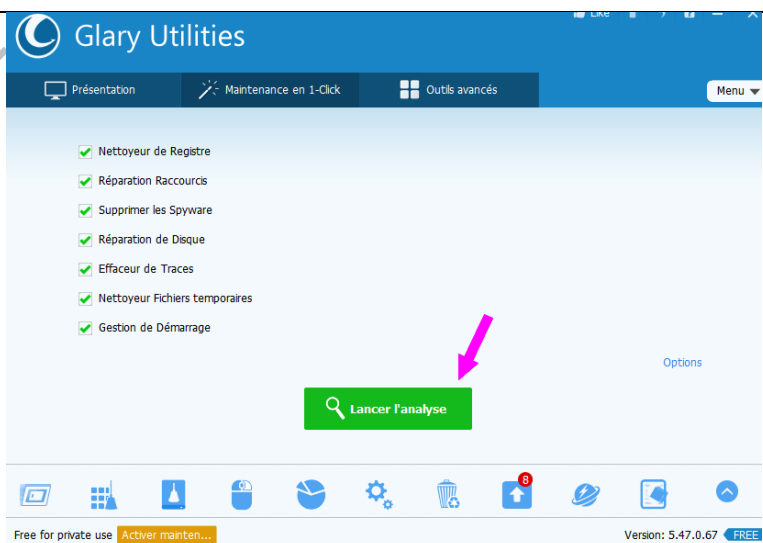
Like

Glary Utilities

Présentation
Maintenance en 1-Click
Outils avancés
Menu

Nettoyeur de Registre
Réparation Raccourcis
Supprimer les Spyware
Réparation de Disque
Effaceur de Traces
Nettoyeur Fichiers temporaires
Gestion de Démarrage

Options

Lancer l'analyse

8

Free for private use
Activer mainten...
Version: 5.47.0.67
FREE